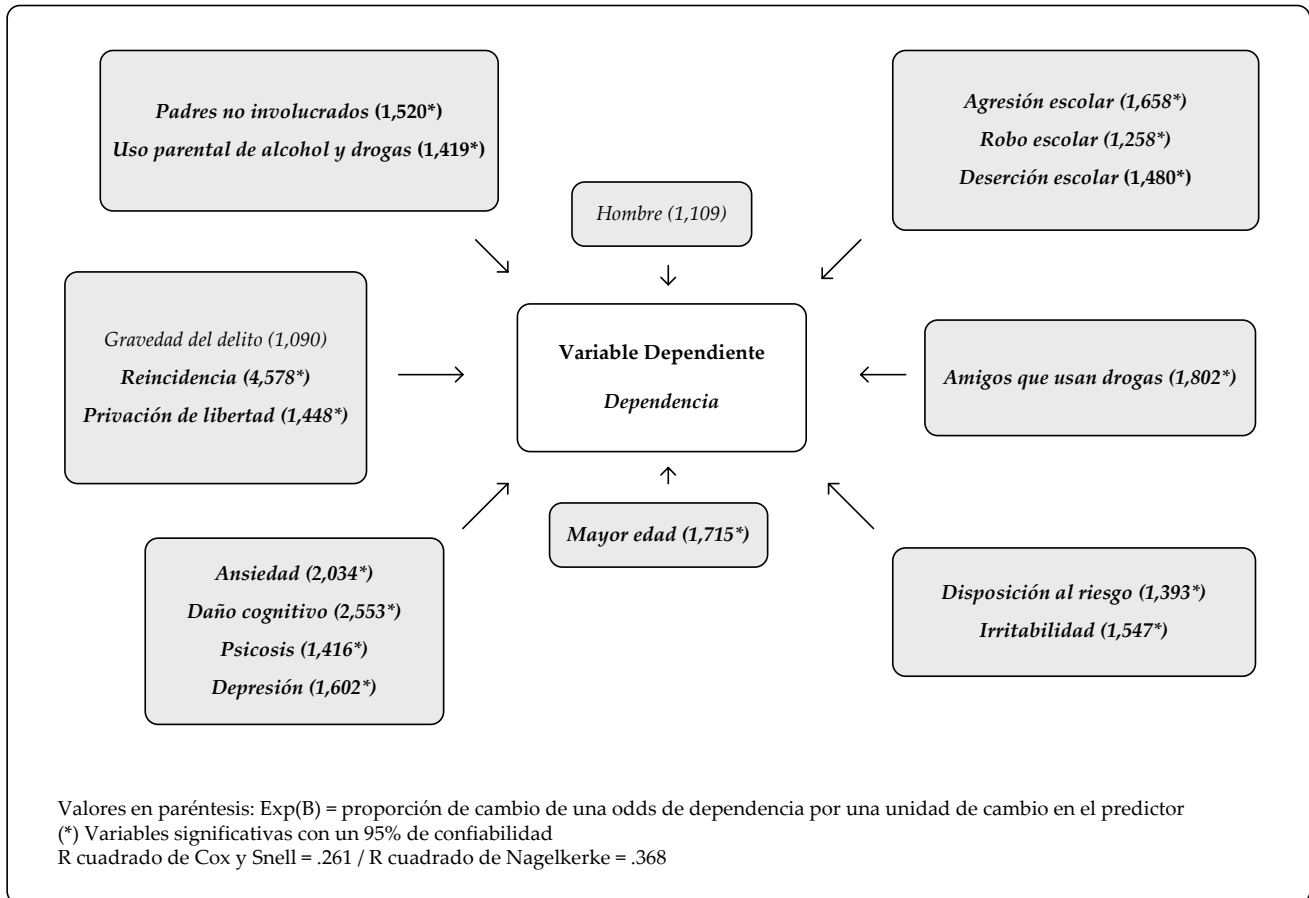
Padres no involucrados (1,520*)
Uso parental de alcohol y drogas (1,419*)

Hombre (1,109)

Agresión escolar (1,658*)
Robo escolar (1,258*)
Deserción escolar (1,480*)

Gravedad del delito (1,090)
Reincidencia (4,578*)
Privación de libertad (1,448*)

Variable Dependiente
Dependencia

Amigos que usan drogas (1,802*)

Mayor edad (1,715*)

Ansiedad (2,034*)
Daño cognitivo (2,553*)
Psicosis (1,416*)
Depresión (1,602*)

Disposición al riesgo (1,393*)
Irritabilidad (1,547*)

Valores en paréntesis: Exp(B) = proporción de cambio de una odds de dependencia por una unidad de cambio en el predictor
(*) Variables significativas con un 95% de confiabilidad
R cuadrado de Cox y Snell = .261 / R cuadrado de Nagelkerke = .368